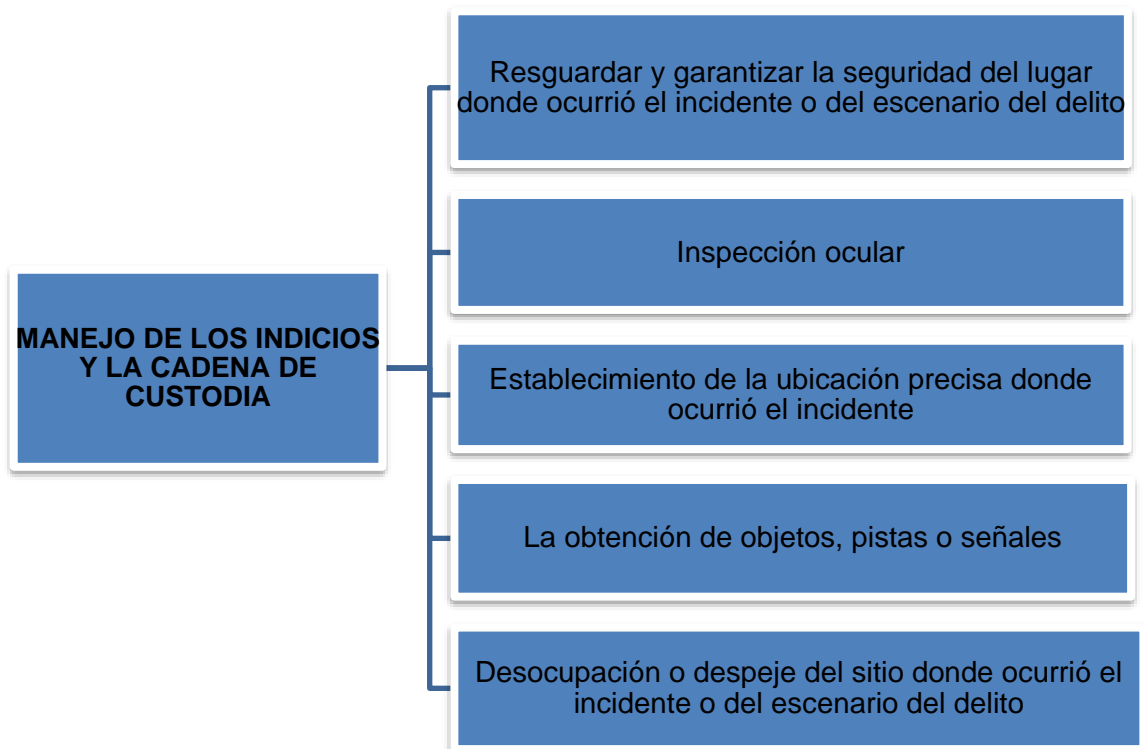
MANEJO DE LOS INDICIOS Y LA CADENA DE CUSTODIA

Resguardar y garantizar la seguridad del lugar donde ocurrió el incidente o del escenario del delito

Inspección ocular

Establecimiento de la ubicación precisa donde ocurrió el incidente

La obtención de objetos, pistas o señales

Desocupación o despeje del sitio donde ocurrió el incidente o del escenario del delito